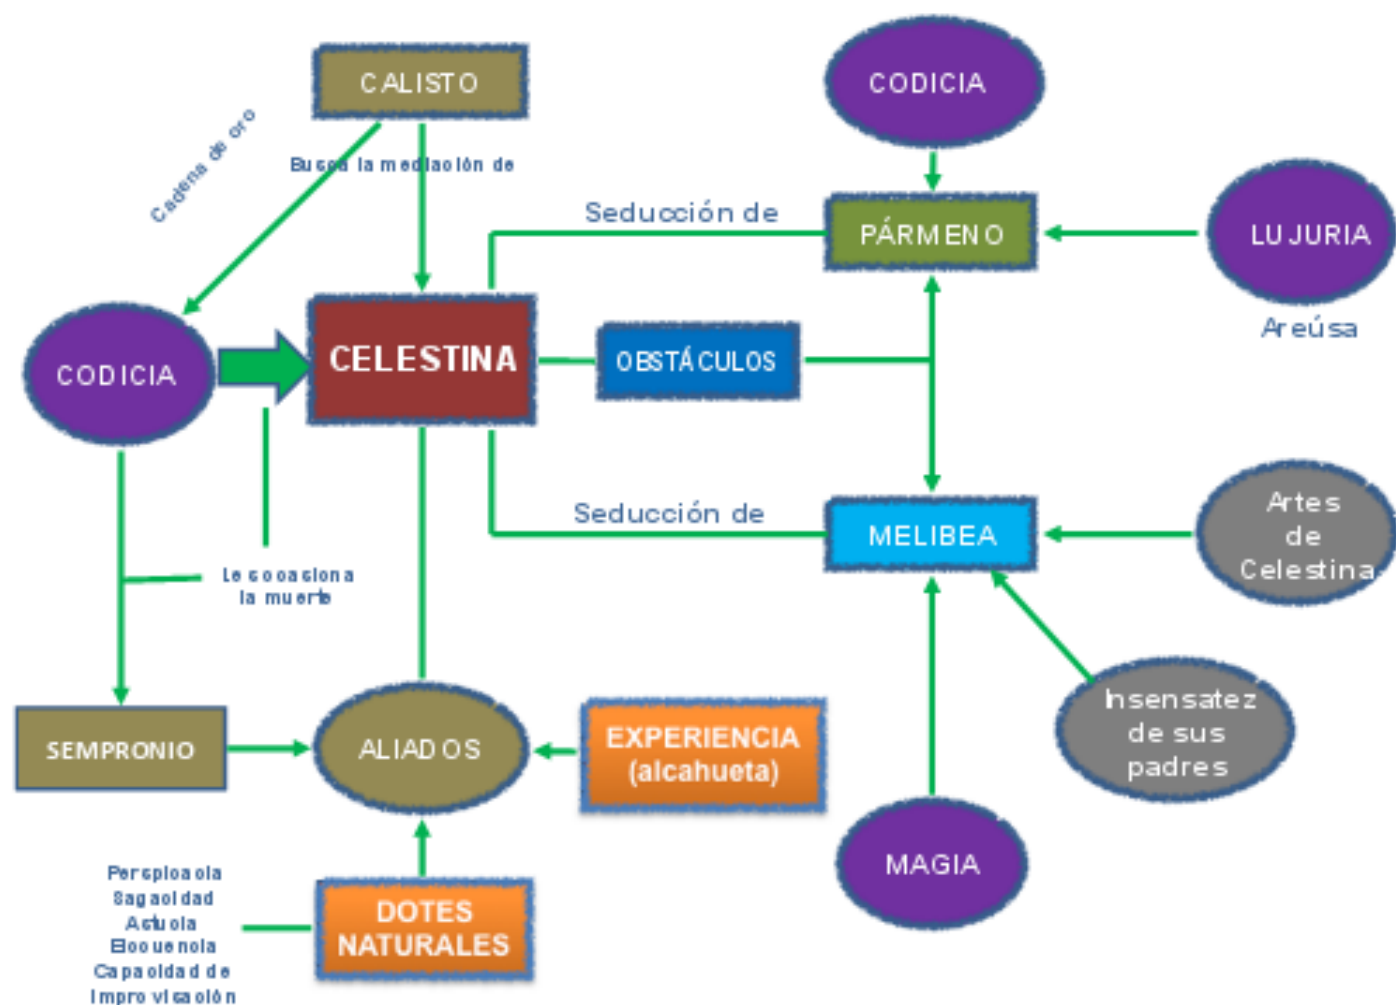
CALISTO

Cadena de oro

Busca la mediación de

CODICIA

PÁRMENO

Seducción de

LUJURIA

Areúsa

CODICIA

CELESTINA

OBSTÁCULOS

Seducción de

MELIBEA

Artes de Celestina

Le ocasiona la muerte

Insensatez de sus padres

SEMPRONIO

ALIADOS

EXPERIENCIA (alcahueta)

MAGIA

Perspicacia
Sagacidad
Astucia
Elocuencia
Capacidad de improvisación

DOTES NATURALES